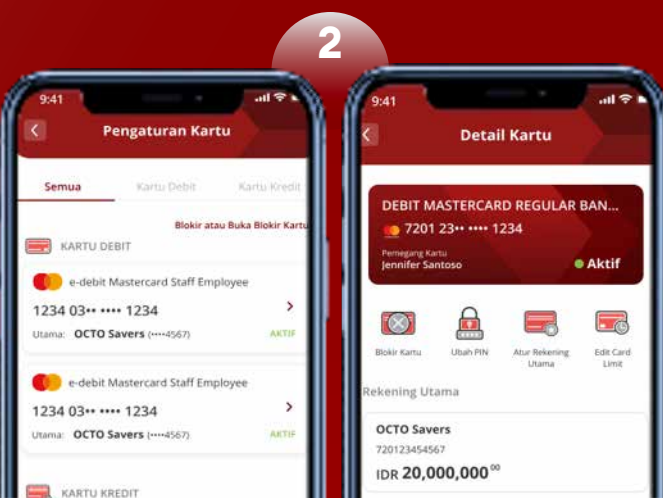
2

9:41

Pengaturan Kartu

Semua
Kartu Debit
Kartu Kredit

Blokir atau Buka Blokir Kartu

KARTU DEBIT

e-debit Mastercard Staff Employee
1234 03•• •••• 1234
Utama: OCTO Savers (••••4567)
AKTIF

e-debit Mastercard Staff Employee
1234 03•• •••• 1234
Utama: OCTO Savers (••••4567)
AKTIF

KARTU KREDIT

9:41

Detail Kartu

DEBIT MASTERCARD REGULAR BAN...
7201 23•• •••• 1234
Pemegang Kartu
Jennifer Santoso
Aktif

Blokir Kartu
Ubah PIN
Atur Rekening Utama
Edit Card Limit

Rekening Utama

OCTO Savers
720123454567
IDR 20,000,000$^{00}$